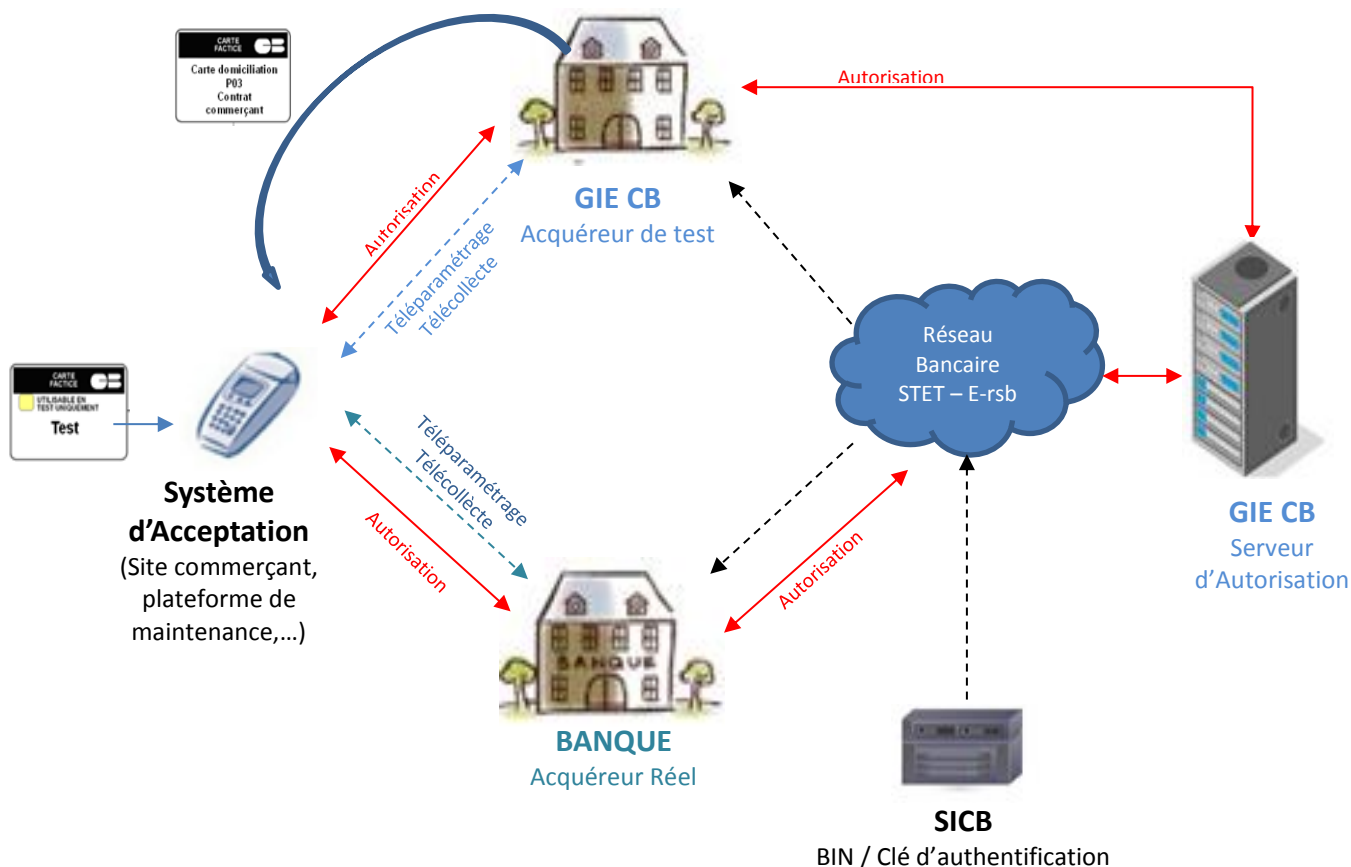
CARTE FACTICE CB

Carte domiciliation P03 Contrat commerçant

Autorisation

GIE CB
Acquéreur de test

Autorisation

Téléparamétrage
Télécollècte

CARTE FACTICE CB

UTILISABLE EN TEST UNIQUEMENT

Test

Réseau Bancaire STET – E-rsb

Système d'Acceptation
(Site commerçant, plateforme de maintenance,…)

Téléparamétrage
Télécollècte

Autorisation

BANQUE

Autorisation

BANQUE
Acquéreur Réel

GIE CB
Serveur d'Autorisation

SICB
BIN / Clé d'authentification